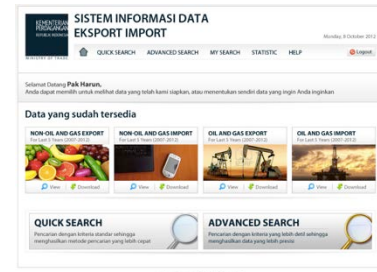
KEMENTERIAN PERDAGANGAN REPUBLIK INDONESIA

MINISTRY OF TRADE

SISTEM INFORMASI DATA EKSPORT IMPORT

Monday, 8 October 2012

QUICK SEARCH ADVANCED SEARCH MY SEARCH STATISTIC HELP

Logout

Selamat Datang **Pak Harun.**
Anda dapat memilih untuk melihat data yang telah kami siapkan, atau menentukan sendiri data yang ingin Anda inginkan

Data yang sudah tersedia

NON-OIL AND GAS EXPORT
For Last 5 Years (2007-2012)
View Download

NON-OIL AND GAS IMPORT
For Last 5 Years (2007-2012)
View Download

OIL AND GAS EXPORT
For Last 5 Years (2007-2012)
View Download

OIL AND GAS IMPORT
For Last 5 Years (2007-2012)
View Download

QUICK SEARCH
Pencarian dengan kriteria standar sehingga menghasilkan metode pencarian yang lebih cepat

ADVANCED SEARCH
Pencarian dengan kriteria yang lebih detil sehingga menghasilkan data yang lebih presisi